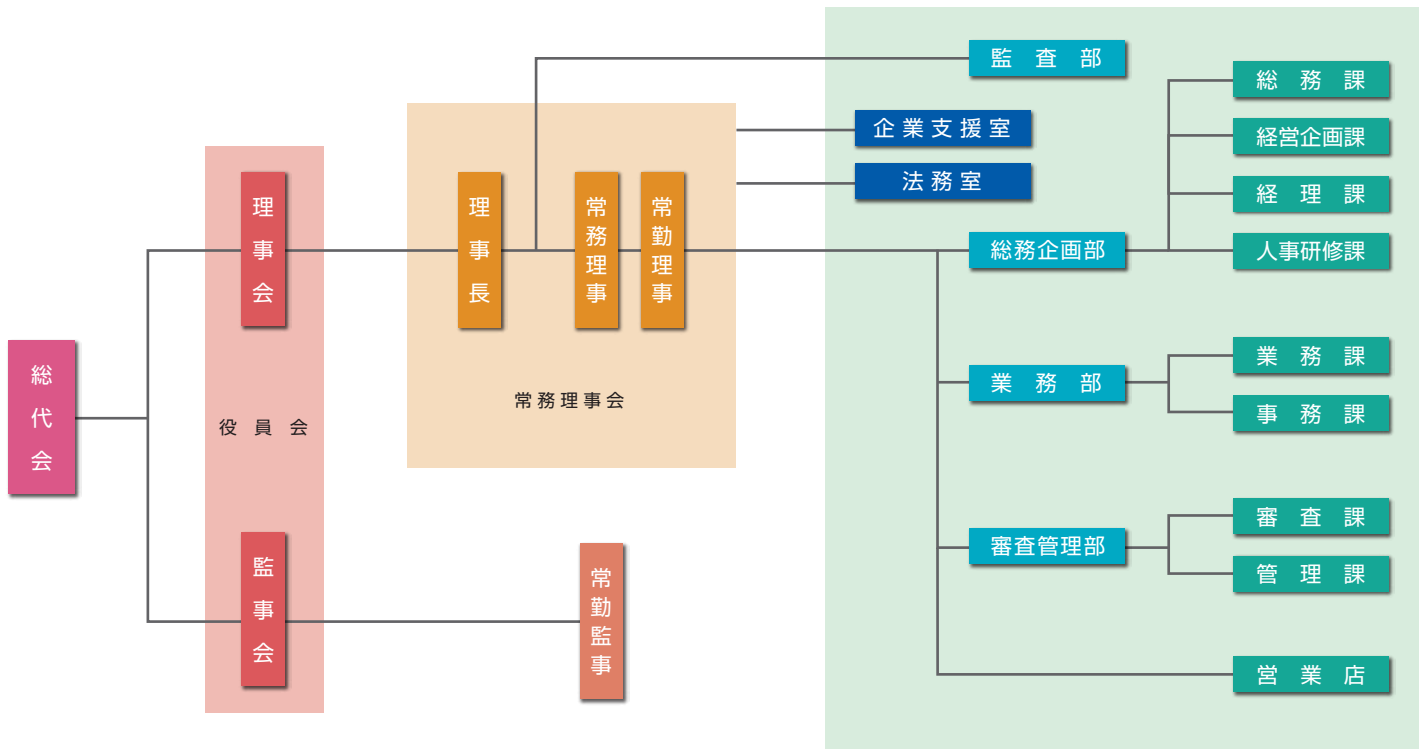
総代会

理事会

役員会

監事会

理事長

常務理事

常勤理事

常務理事会

常勤監事

監査部

企業支援室

法務室

総務企画部

総務課

経営企画課

経理課

人事研修課

業務部

業務課

事務課

審査管理部

審査課

管理課

営業店